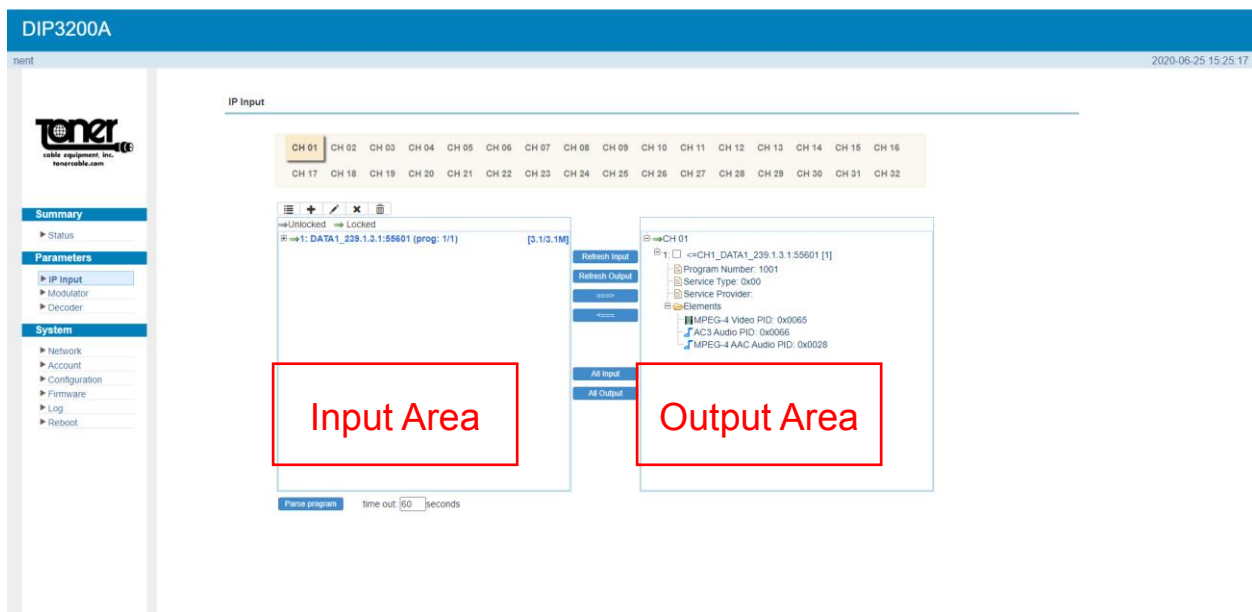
DIP3200A

nent

2020-06-25 15:25:17

TONER
cable equipment, inc.
tonercable.com

Summary
▶ Status

Parameters
▶ IP Input
▶ Modulator
▶ Decoder

System
▶ Network
▶ Account
▶ Configuration
▶ Firmware
▶ Log
▶ Reboot

IP Input

| CH 01 | CH 02 | CH 03 | CH 04 | CH 05 | CH 06 | CH 07 | CH 08 | CH 09 | CH 10 | CH 11 | CH 12 | CH 13 | CH 14 | CH 15 | CH 16 |
|---|---|---|---|---|---|---|---|---|---|---|---|---|---|---|---|
| CH 17 | CH 18 | CH 19 | CH 20 | CH 21 | CH 22 | CH 23 | CH 24 | CH 25 | CH 26 | CH 27 | CH 28 | CH 29 | CH 30 | CH 31 | CH 32 |

⇒Unlocked ⇒ Locked
⊞⇒1: DATA1_239.1.3.1:55601 (prog: 1/1) [3.1/3.1M]

Input Area

Refresh Input
Refresh Output
===>
<===
All Input
All Output

⊟⇒CH 01
⊟1: ☐ <=CH1_DATA1_239.1.3.1:55601 [1]
Program Number: 1001
Service Type: 0x00
Service Provider:
⊟Elements
MPEG-4 Video PID: 0x0065
AC3 Audio PID: 0x0066
MPEG-4 AAC Audio PID: 0x0028

Output Area

Parse program time out: 60 seconds